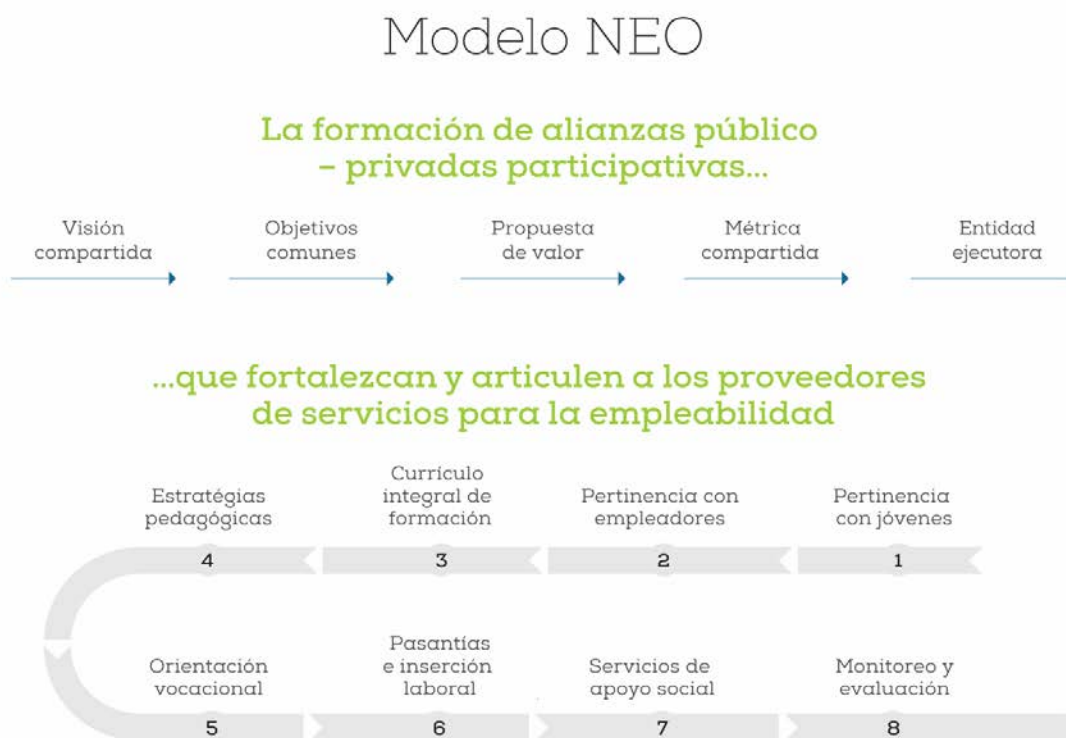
Modelo NEO

La formación de alianzas público – privadas participativas...

Visión compartida

Objetivos comunes

Propuesta de valor

Métrica compartida

Entidad ejecutora

...que fortalezcan y articulen a los proveedores de servicios para la empleabilidad

Estratégias pedagógicas
4

Currículo integral de formación
3

Pertinencia con empleadores
2

Pertinencia con jóvenes
1

Orientación vocacional
5

Pasantías e inserción laboral
6

Servicios de apoyo social
7

Monitoreo y evaluación
8